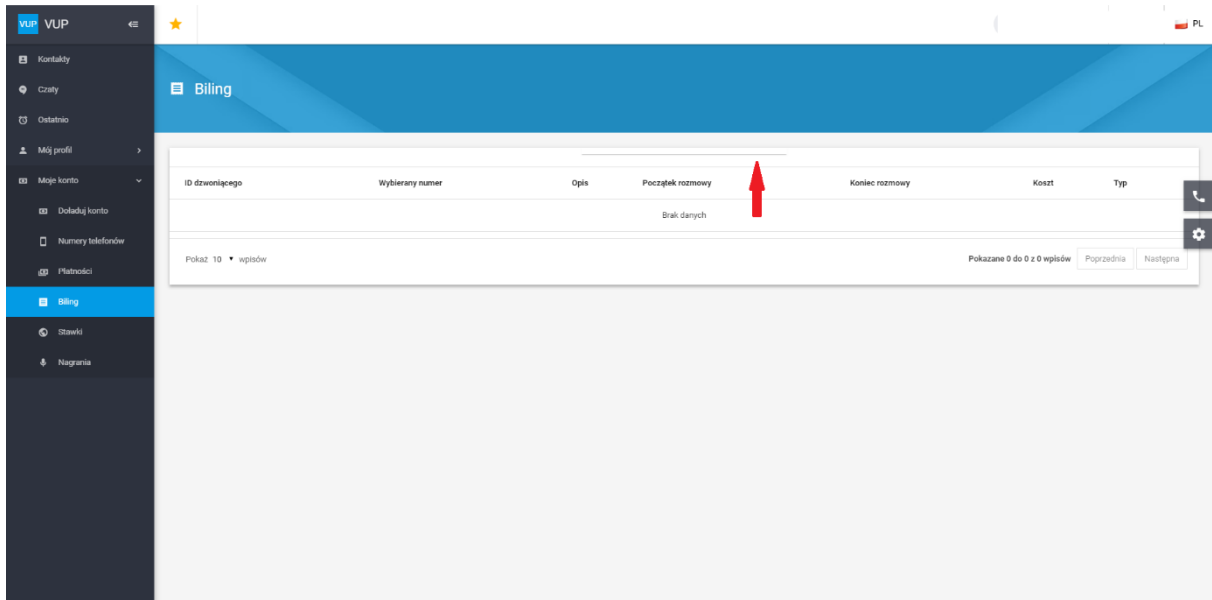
VUP VUP

Kontakty
Czaty
Ostatnio
Mój profil
Moje konto
Doładuj konto
Numery telefonów
Płatności
Biling
Stawki
Nagrania

PL

Biling

| ID dzwoniącego | Wybierany numer | Opis | Początek rozmowy | Koniec rozmowy | Koszt | Typ |
|---|---|---|---|---|---|---|
| | | | Brak danych | | | |

Pokaż 10 wpisów

Pokazane 0 do 0 z 0 wpisów Poprzednia Następna